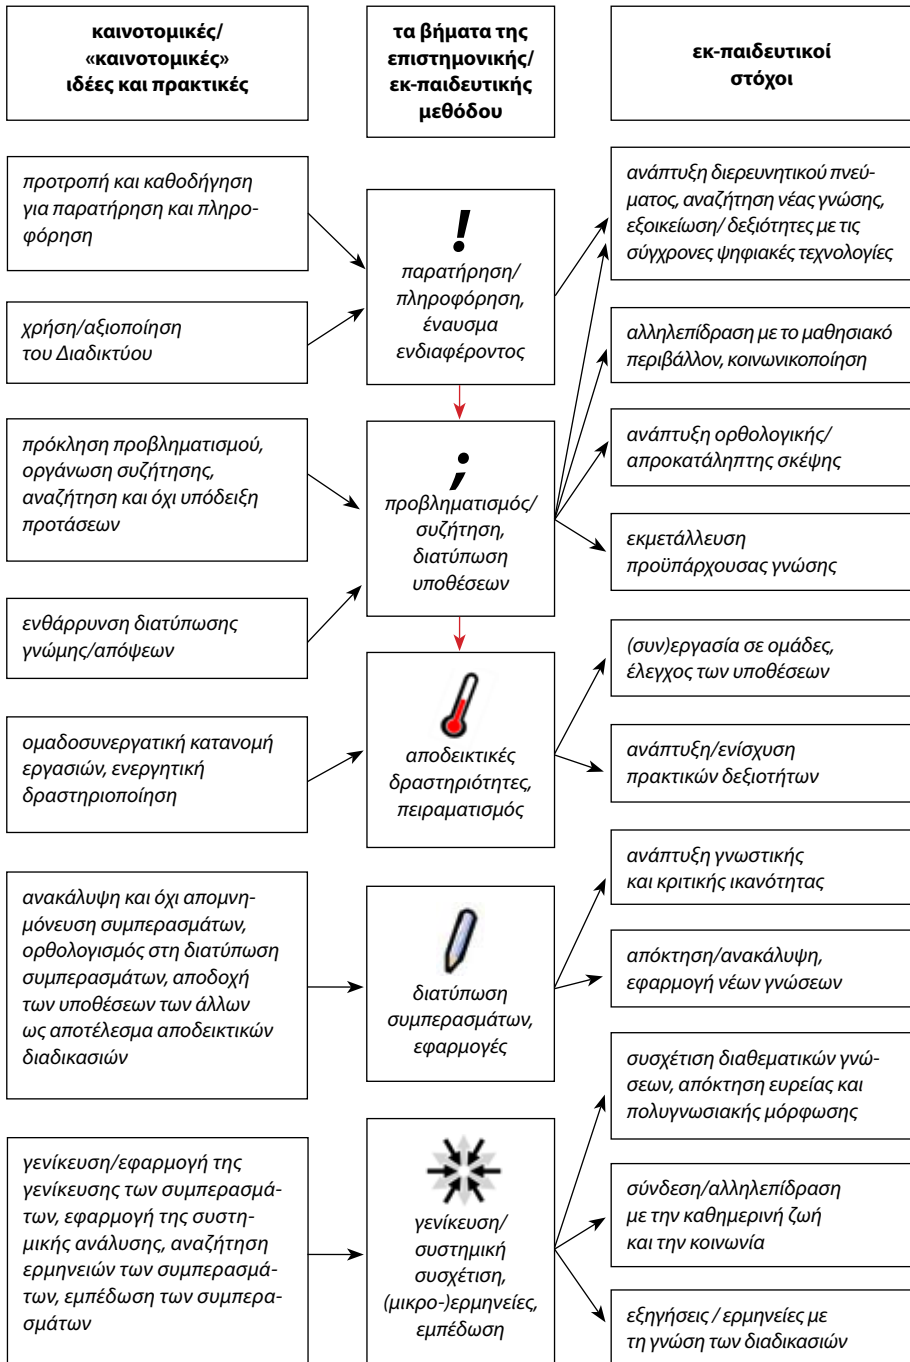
καινοτομικές/ «καινοτομικές» ιδέες και πρακτικές

τα βήματα της επιστημονικής/ εκ-παιδευτικής μεθόδου

εκ-παιδευτικοί στόχοι

προτροπή και καθοδήγηση για παρατήρηση και πληροφόρηση

χρήση/αξιοποίηση του Διαδικτύου

!

παρατήρηση/ πληροφόρηση, έναυσμα ενδιαφέροντος

ανάπτυξη διερευνητικού πνεύματος, αναζήτηση νέας γνώσης, εξοικείωση/ δεξιότητες με τις σύγχρονες ψηφιακές τεχνολογίες

αλληλεπίδραση με το μαθησιακό περιβάλλον, κοινωνικοποίηση

πρόκληση προβληματισμού, οργάνωση συζήτησης, αναζήτηση και όχι υπόδειξη προτάσεων

ενθάρρυνση διατύπωσης γνώμης/απόψεων

;

προβληματισμός/ συζήτηση, διατύπωση υποθέσεων

ανάπτυξη ορθολογικής/ απροκατάληπτης σκέψης

εκμετάλλευση προϋπάρχουσας γνώσης

ομαδοσυνεργατική κατανομή εργασιών, ενεργητική δραστηριοποίηση

αποδεικτικές δραστηριότητες, πειραματισμός

(συν)εργασία σε ομάδες, έλεγχος των υποθέσεων

ανάπτυξη/ενίσχυση πρακτικών δεξιοτήτων

ανακάλυψη και όχι απομνημόνευση συμπερασμάτων, ορθολογισμός στη διατύπωση συμπερασμάτων, αποδοχή των υποθέσεων των άλλων ως αποτέλεσμα αποδεικτικών διαδικασιών

διατύπωση συμπερασμάτων, εφαρμογές

ανάπτυξη γνωστικής και κριτικής ικανότητας

απόκτηση/ανακάλυψη, εφαρμογή νέων γνώσεων

γενίκευση/εφαρμογή της γενίκευσης των συμπερασμάτων, εφαρμογή της συστημικής ανάλυσης, αναζήτηση ερμηνειών των συμπερασμάτων, εμπέδωση των συμπερασμάτων

γενίκευση/ συστημική συσχέτιση, (μικρο-)ερμηνείες, εμπέδωση

συσχέτιση διαθεματικών γνώσεων, απόκτηση ευρείας και πολυγνωσιακής μόρφωσης

σύνδεση/αλληλεπίδραση με την καθημερινή ζωή και την κοινωνία

εξηγήσεις / ερμηνείες με τη γνώση των διαδικασιών